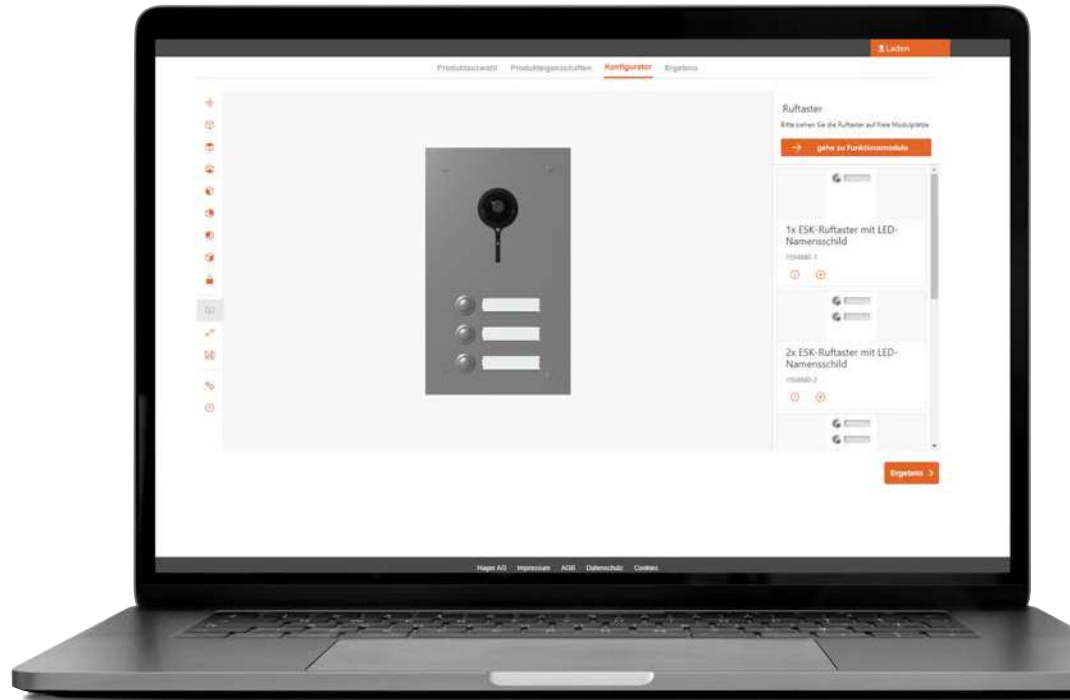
Laden

Produktauswahl Produkteigenschaften Konfigurator Ergebnis

Ruftaster

Bitte ziehen Sie die Ruftaster auf freie Modulplätze

gehe zu Funktionsmodule

1x ESK-Ruftaster mit LED-Namensschild

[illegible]

2x ESK-Ruftaster mit LED-Namensschild

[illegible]

Ergebnis >

Hager AG Impressum AGB Datenschutz Cookies